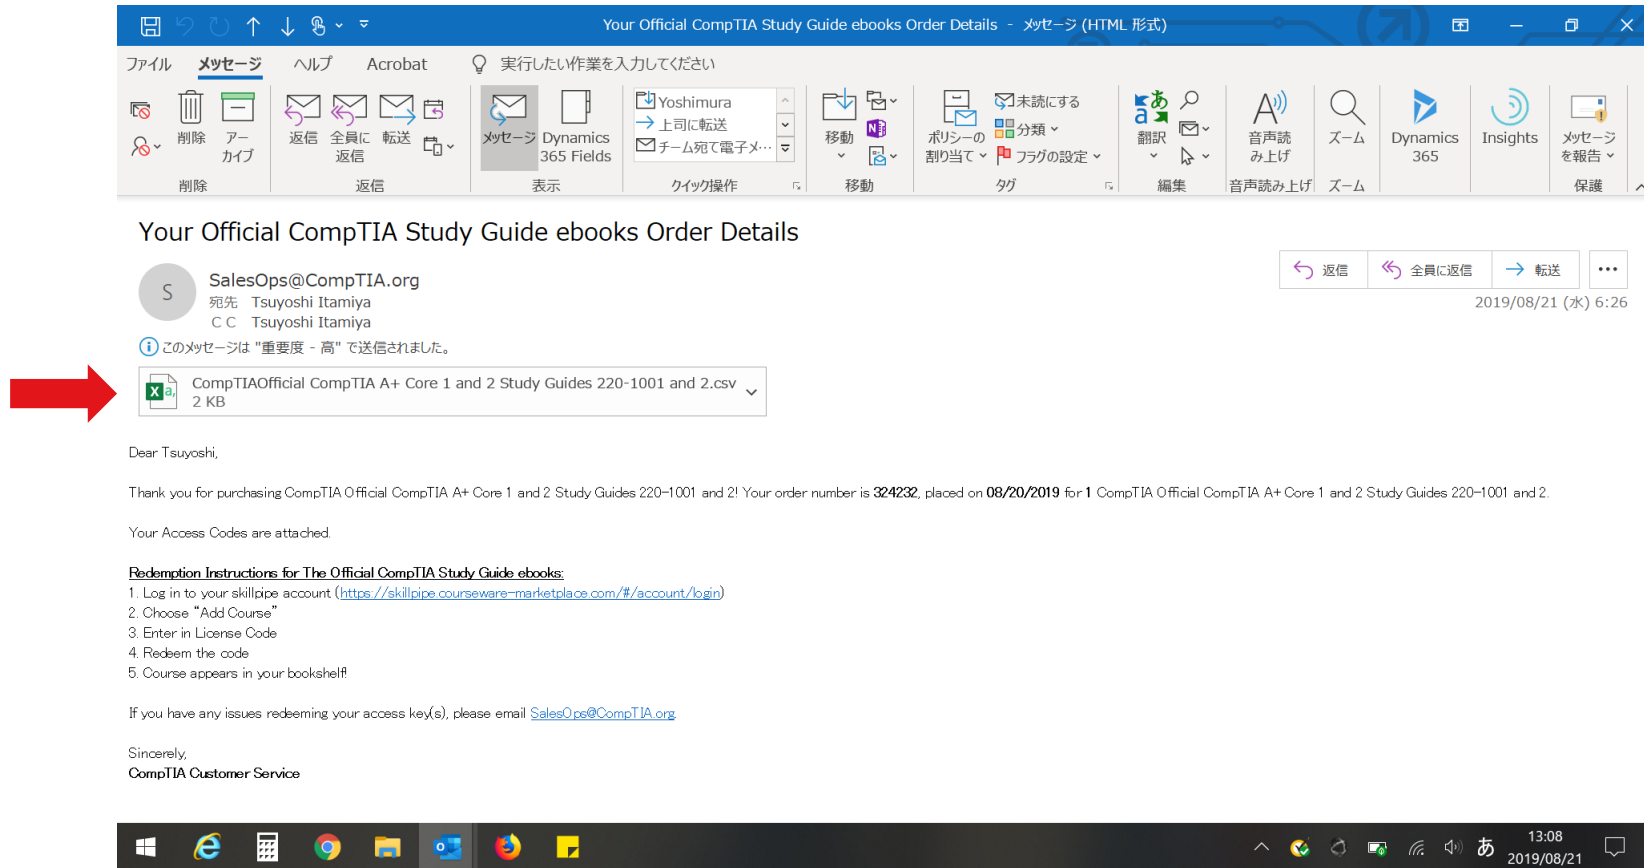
Your Official CompTIA Study Guide ebooks Order Details - メッセージ (HTML 形式)

ファイル メッセージ ヘルプ Acrobat 実行したい作業を入力してください

削除 アーカイブ
削除
返信 全員に返信 転送
返信
メッセージ Dynamics 365 Fields
表示
Yoshimura
上司に転送
チーム宛て電子メ...
クイック操作
移動
移動
ポリシーの割り当て 未読にする 分類 フラグの設定
タグ
翻訳
編集
音声読み上げ
音声読み上げ
ズーム
ズーム
Dynamics 365
Insights
メッセージを報告
保護

Your Official CompTIA Study Guide ebooks Order Details

S
SalesOps@CompTIA.org
宛先 Tsuyoshi Itamiya
CC Tsuyoshi Itamiya

返信 全員に返信 転送 ...
2019/08/21 (水) 6:26

このメッセージは "重要度 - 高" で送信されました。

CompTIAOfficial CompTIA A+ Core 1 and 2 Study Guides 220-1001 and 2.csv
2 KB

Dear Tsuyoshi,

Thank you for purchasing CompTIA Official CompTIA A+ Core 1 and 2 Study Guides 220-1001 and 2! Your order number is **324232**, placed on **08/20/2019** for **1** CompTIA Official CompTIA A+ Core 1 and 2 Study Guides 220-1001 and 2.

Your Access Codes are attached.

Redemption Instructions for The Official CompTIA Study Guide ebooks:
1. Log in to your skillpipe account (https://skillpipe.courseware-marketplace.com/#/account/login)
2. Choose "Add Course"
3. Enter in License Code
4. Redeem the code
5. Course appears in your bookshelf!

If you have any issues redeeming your access key(s), please email SalesOps@CompTIA.org.

Sincerely,
CompTIA Customer Service

あ 13:08 2019/08/21